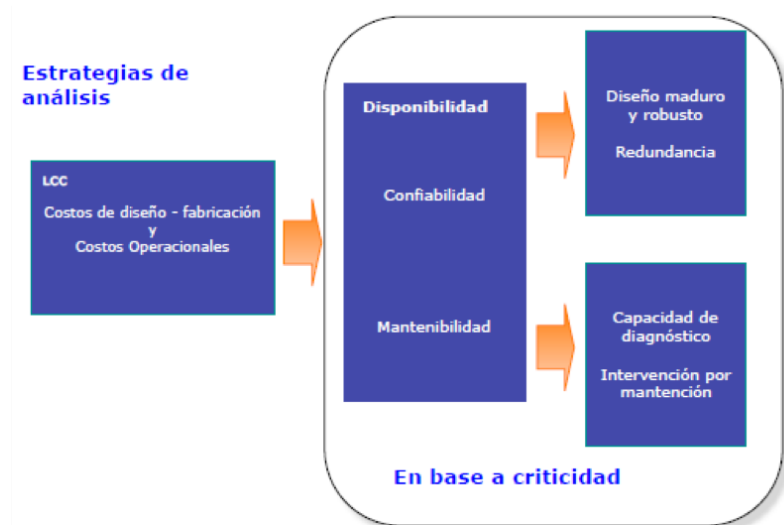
Estrategias de análisis

LCC

Costos de diseño - fabricación
y
Costos Operacionales

Disponibilidad

Confiabilidad

Mantenibilidad

Diseño maduro y robusto

Redundancia

Capacidad de diagnóstico

Intervención por mantención

En base a criticidad